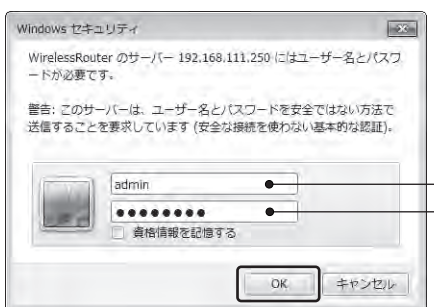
Windows セキュリティ

WirelessRouter のサーバー 192.168.111.250 にはユーザー名とパスワードが必要です。

警告: このサーバーは、ユーザー名とパスワードを安全ではない方法で送信することを要求しています (安全な接続を使わない基本的な認証)。

admin

●●●●●●●●

資格情報を記憶する

OK

キャンセル